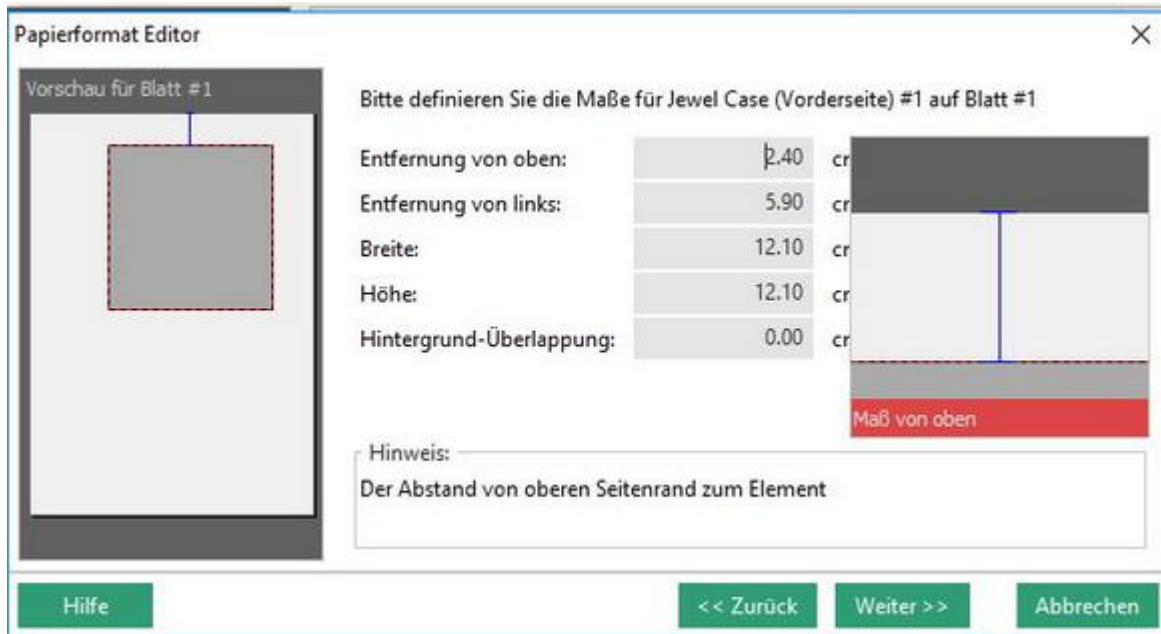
Papierformat Editor

×

Vorschau für Blatt #1

Bitte definieren Sie die Maße für Jewel Case (Vorderseite) #1 auf Blatt #1

| | | |
|---|---|---|
| Entfernung von oben: | 2.40 | cr |
| Entfernung von links: | 5.90 | cr |
| Breite: | 12.10 | cr |
| Höhe: | 12.10 | cr |
| Hintergrund-Überlappung: | 0.00 | cr |

Maß von oben

Hinweis:

Der Abstand von oberen Seitenrand zum Element

Hilfe

<< Zurück

Weiter >>

Abbrechen